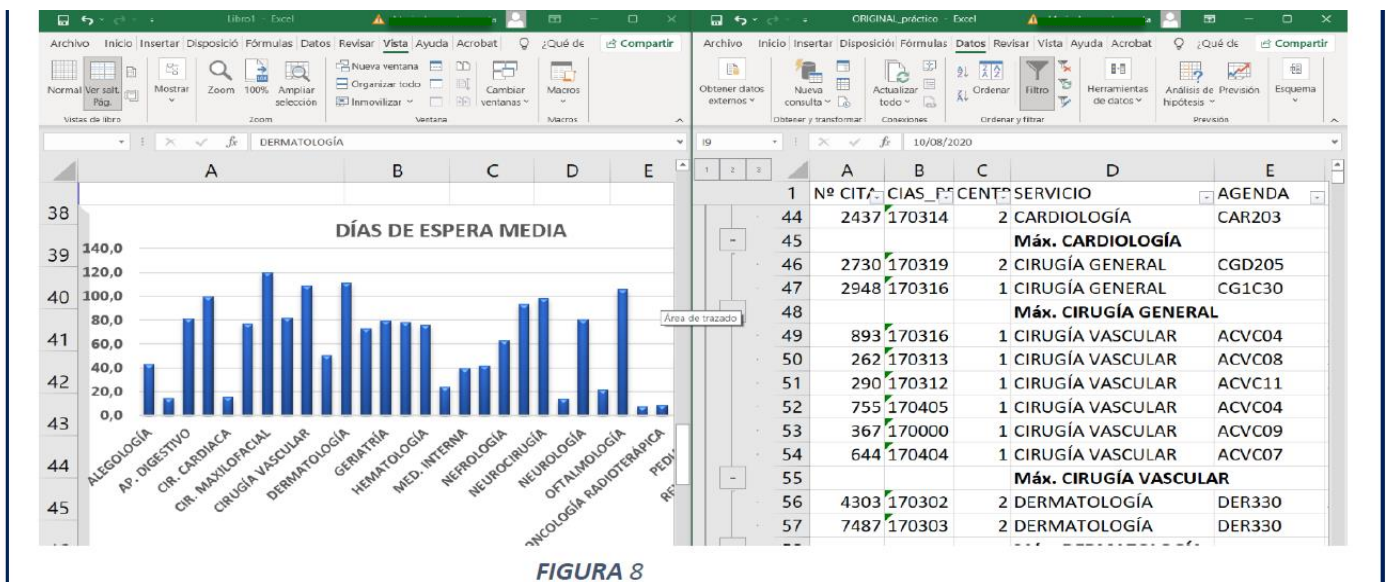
Libro1 - Excel

Archivo Inicio Insertar Disposició Fórmulas Datos Revisar Vista Ayuda Acrobat ¿Qué de Compartir

Normal Ver salt. Pág. Mostrar Zoom 100% Ampliar selección Nueva ventana Organizar todo Inmovilizar Cambiar ventanas Macros

Vistas de libro Zoom Ventana Macros

DERMATOLOGÍA

| | A | B | C | D | E |
|---|---|---|---|---|---|
| 38 | | | | | |
| 39 | | | | | |
| 40 | | | | | |
| 41 | | | | | |
| 42 | | | | | |
| 43 | | | | | |
| 44 | | | | | |
| 45 | | | | | |

DÍAS DE ESPERA MEDIA

140,0
120,0
100,0
80,0
60,0
40,0
20,0
0,0

ALEGOLOGÍA AP. DIGESTIVO CIR. CARDIACA CIR. MAXILOFACIAL CIRUGÍA VASCULAR DERMATOLOGÍA GERIATRÍA HEMATOLOGÍA MED. INTERNA NEFROLOGÍA NEUROCIRUGÍA NEUROLOGÍA OFTALMOLOGÍA ONCOLOGÍA RADIOTERÁPICA PEDI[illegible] RE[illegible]

Área de trazado

ORIGINAL_práctico - Excel

Archivo Inicio Insertar Disposición Fórmulas Datos Revisar Vista Ayuda Acrobat ¿Qué de Compartir

Obtener datos externos Nueva consulta Actualizar todo Ordenar Filtro Herramientas de datos Análisis de hipótesis Previsión Esquema

Obtener y transformar Conexiones Ordenar y filtrar Previsión

I9 10/08/2020

1 2 3

| | A | B | C | D | E |
|---|---|---|---|---|---|
| 1 | Nº CITA | CIAS_P | CENTR | SERVICIO | AGENDA |
| 44 | 2437 | 170314 | 2 | CARDIOLOGÍA | CAR203 |
| 45 | | | | Máx. CARDIOLOGÍA | |
| 46 | 2730 | 170319 | 2 | CIRUGÍA GENERAL | CGD205 |
| 47 | 2948 | 170316 | 1 | CIRUGÍA GENERAL | CG1C30 |
| 48 | | | | Máx. CIRUGÍA GENERAL | |
| 49 | 893 | 170316 | 1 | CIRUGÍA VASCULAR | ACVC04 |
| 50 | 262 | 170313 | 1 | CIRUGÍA VASCULAR | ACVC08 |
| 51 | 290 | 170312 | 1 | CIRUGÍA VASCULAR | ACVC11 |
| 52 | 755 | 170405 | 1 | CIRUGÍA VASCULAR | ACVC04 |
| 53 | 367 | 170000 | 1 | CIRUGÍA VASCULAR | ACVC09 |
| 54 | 644 | 170404 | 1 | CIRUGÍA VASCULAR | ACVC07 |
| 55 | | | | Máx. CIRUGÍA VASCULAR | |
| 56 | 4303 | 170302 | 2 | DERMATOLOGÍA | DER330 |
| 57 | 7487 | 170303 | 2 | DERMATOLOGÍA | DER330 |

FIGURA 8